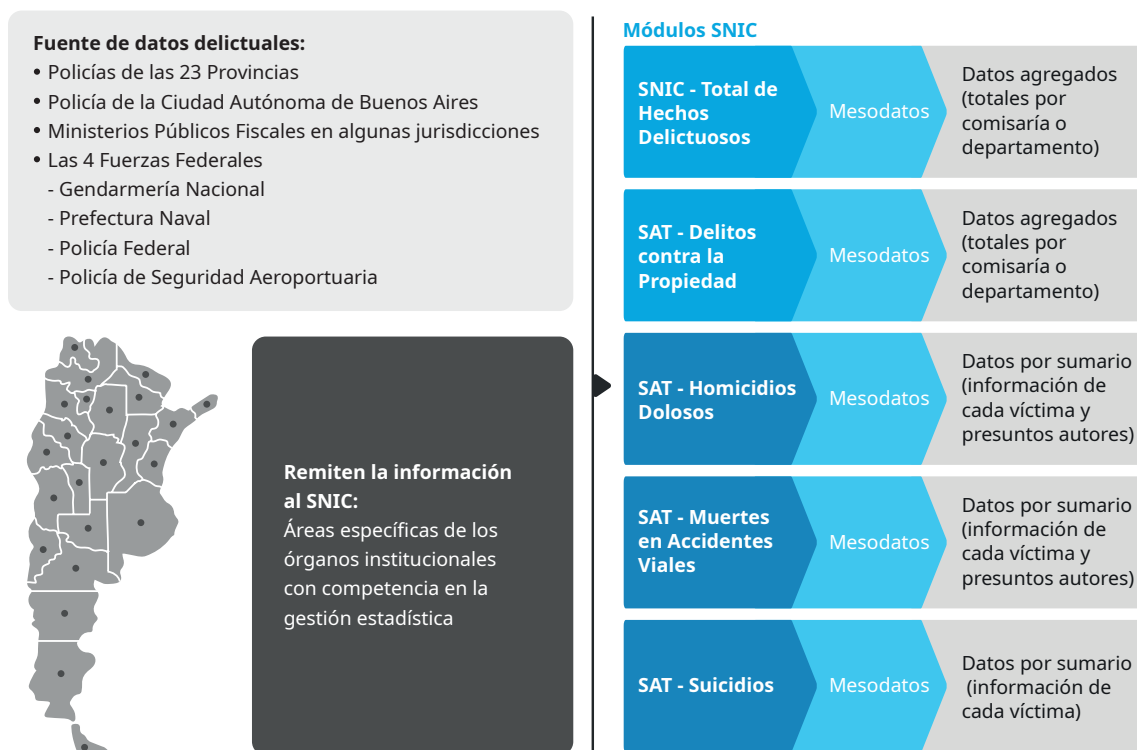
Fuente de datos delictuales:
• Policías de las 23 Provincias
• Policía de la Ciudad Autónoma de Buenos Aires
• Ministerios Públicos Fiscales en algunas jurisdicciones
• Las 4 Fuerzas Federales
- Gendarmería Nacional
- Prefectura Naval
- Policía Federal
- Policía de Seguridad Aeroportuaria

Remiten la información al SNIC:
Áreas específicas de los órganos institucionales con competencia en la gestión estadística

Módulos SNIC

SNIC - Total de Hechos Delictuosos
Mesodatos
Datos agregados (totales por comisaría o departamento)

SAT - Delitos contra la Propiedad
Mesodatos
Datos agregados (totales por comisaría o departamento)

SAT - Homicidios Dolosos
Mesodatos
Datos por sumario (información de cada víctima y presuntos autores)

SAT - Muertes en Accidentes Viales
Mesodatos
Datos por sumario (información de cada víctima y presuntos autores)

SAT - Suicidios
Mesodatos
Datos por sumario (información de cada víctima)